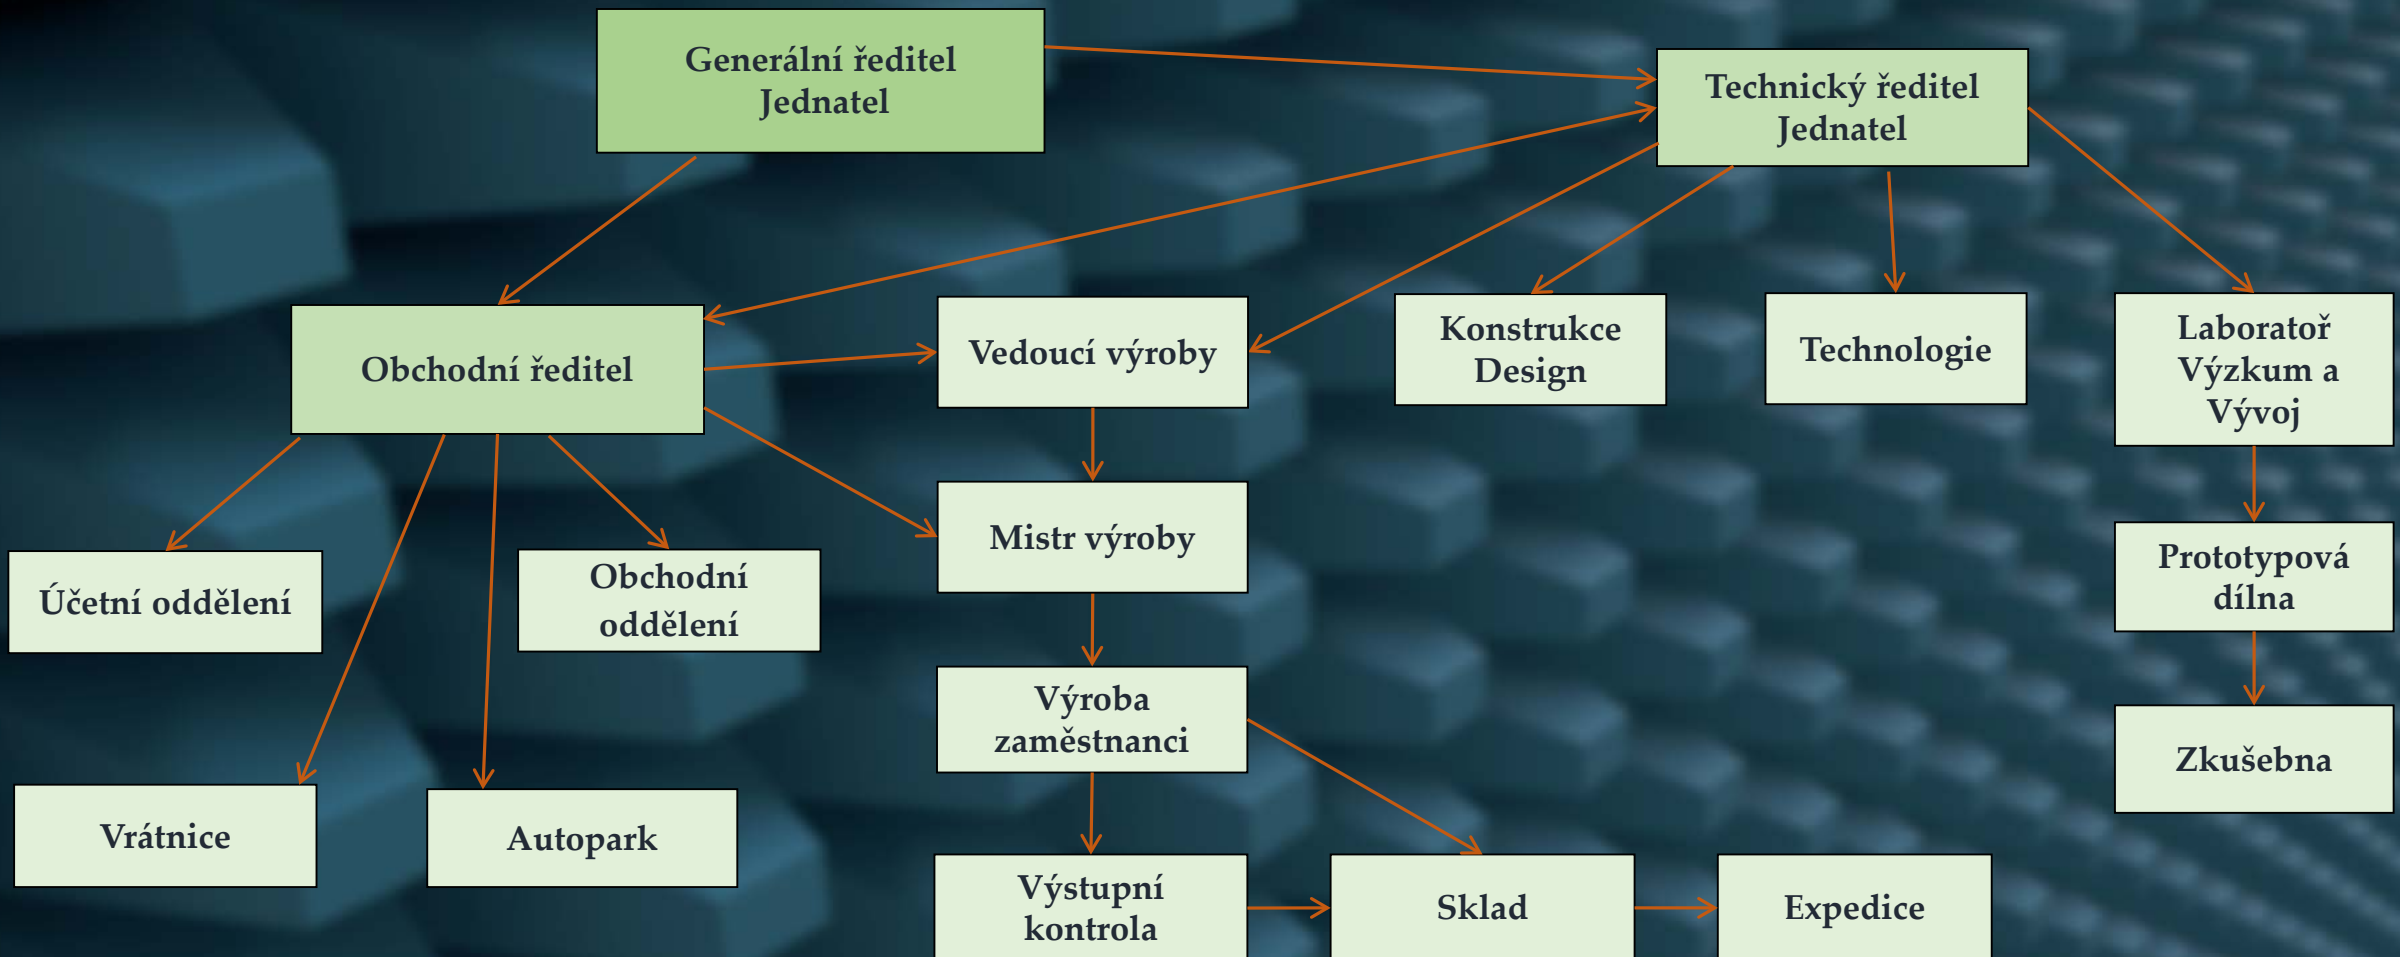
Generální ředitel
Jednatel

Technický ředitel
Jednatel

Obchodní ředitel

Vedoucí výroby

Konstrukce
Design

Technologie

Laboratoř
Výzkum a
Vývoj

Mistr výroby

Prototypová
dílna

Účetní oddělení

Obchodní
oddělení

Výroba
zaměstnanci

Zkušebna

Vrátnice

Autopark

Výstupní
kontrola

Sklad

Expedice